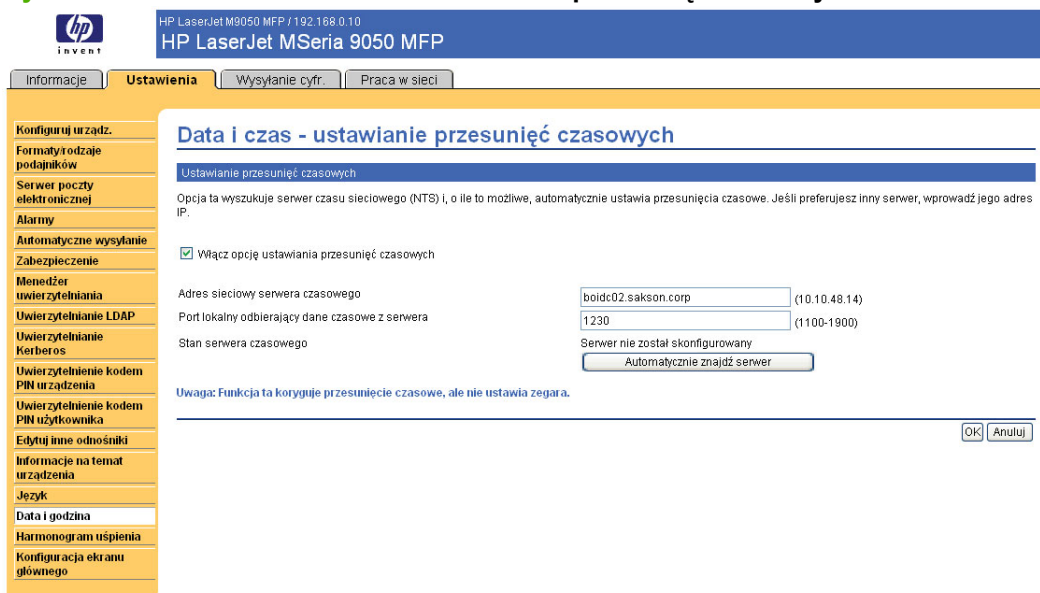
hp invent

HP LaserJet M9050 MFP / 192.168.0.10

HP LaserJet MSeria 9050 MFP

Informacje | Ustawienia | Wysyłanie cyfr. | Praca w sieci

Konfiguruj urządz.
Formaty/rodzaje podajników
Serwer poczty elektronicznej
Alarmy
Automatyczne wysyłanie
Zabezpieczenie
Menedżer uwierzytelniania
Uwierzytelnianie LDAP
Uwierzytelnianie Kerberos
Uwierzytelnienie kodem PIN urządzenia
Uwierzytelnienie kodem PIN użytkownika
Edytuj inne odnośniki
Informacje na temat urządzenia
Język
Data i godzina
Harmonogram uśpienia
Konfiguracja ekranu głównego

Data i czas - ustawianie przesunięć czasowych

Ustawianie przesunięć czasowych

Opcja ta wyszukuje serwer czasu sieciowego (NTS) i, o ile to możliwe, automatycznie ustawia przesunięcia czasowe. Jeśli preferujesz inny serwer, wprowadź jego adres IP.

Włącz opcję ustawiania przesunięć czasowych

Adres sieciowy serwera czasowego | boidc02.sakson.corp | (10.10.48.14)

Port lokalny odbierający dane czasowe z serwera | 1230 | (1100-1900)

Stan serwera czasowego | Serwer nie został skonfigurowany

Automatycznie znajdź serwer

Uwaga: Funkcja ta koryguje przesunięcie czasowe, ale nie ustawia zegara.

OK | Anuluj